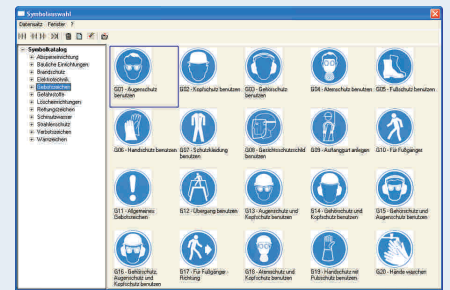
Symbolauswahl

Datensatz Fenster ?

Symbolkatalog
Absperreinrichtung
Bauliche Einrichtungen
Brandschutz
Elektrotechnik
Gebotszeichen
Gefahrstoffe
Löscheinrichtungen
Rettungszeichen
Schmutzwasser
Strahlenschutz
Verbotszeichen
Warnzeichen

G01 - Augenschutz benutzen
G02 - Kopfschutz benutzen
G03 - Gehörschutz benutzen
G04 - Atemschutz benutzen
G05 - Fußschutz benutzen
G06 - Handschutz benutzen
G07 - Schutzkleidung benutzen
G08 - Gesichtsschutzschild benutzen
G09 - Auffanggurt anlegen
G10 - Für Fußgänger
G11 - Allgemeines Gebotszeichen
G12 - Übergang benutzen
G13 - Augenschutz und Kopfschutz benutzen
G14 - Gehörschutz und Kopfschutz benutzen
G15 - Gehörschutz und Augenschutz benutzen
G16 - Gehörschutz, Augenschutz und Kopfschutz benutzen
G17 - Für Fußgänger - Richtung
G18 - Atemschutz und Kopfschutz benutzen
G19 - Handschutz mit Pulsschutz benutzen
G20 - Hände waschen